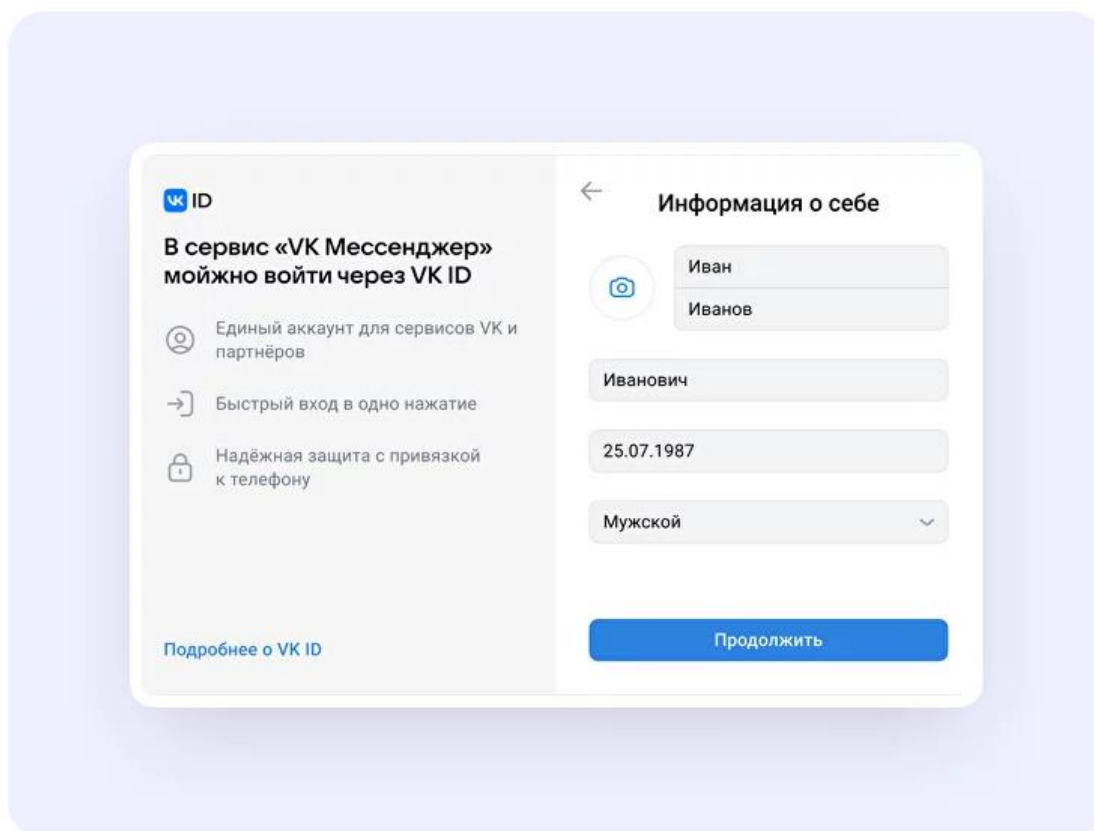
VK ID

В сервис «VK Мессенджер» мойжно войти через VK ID

Единый аккаунт для сервисов VK и партнёров

Быстрый вход в одно нажатие

Надёжная защита с привязкой к телефону

Подробнее о VK ID

←

Информация о себе

Иван

Иванов

Иванович

25.07.1987

Мужской

Продолжить